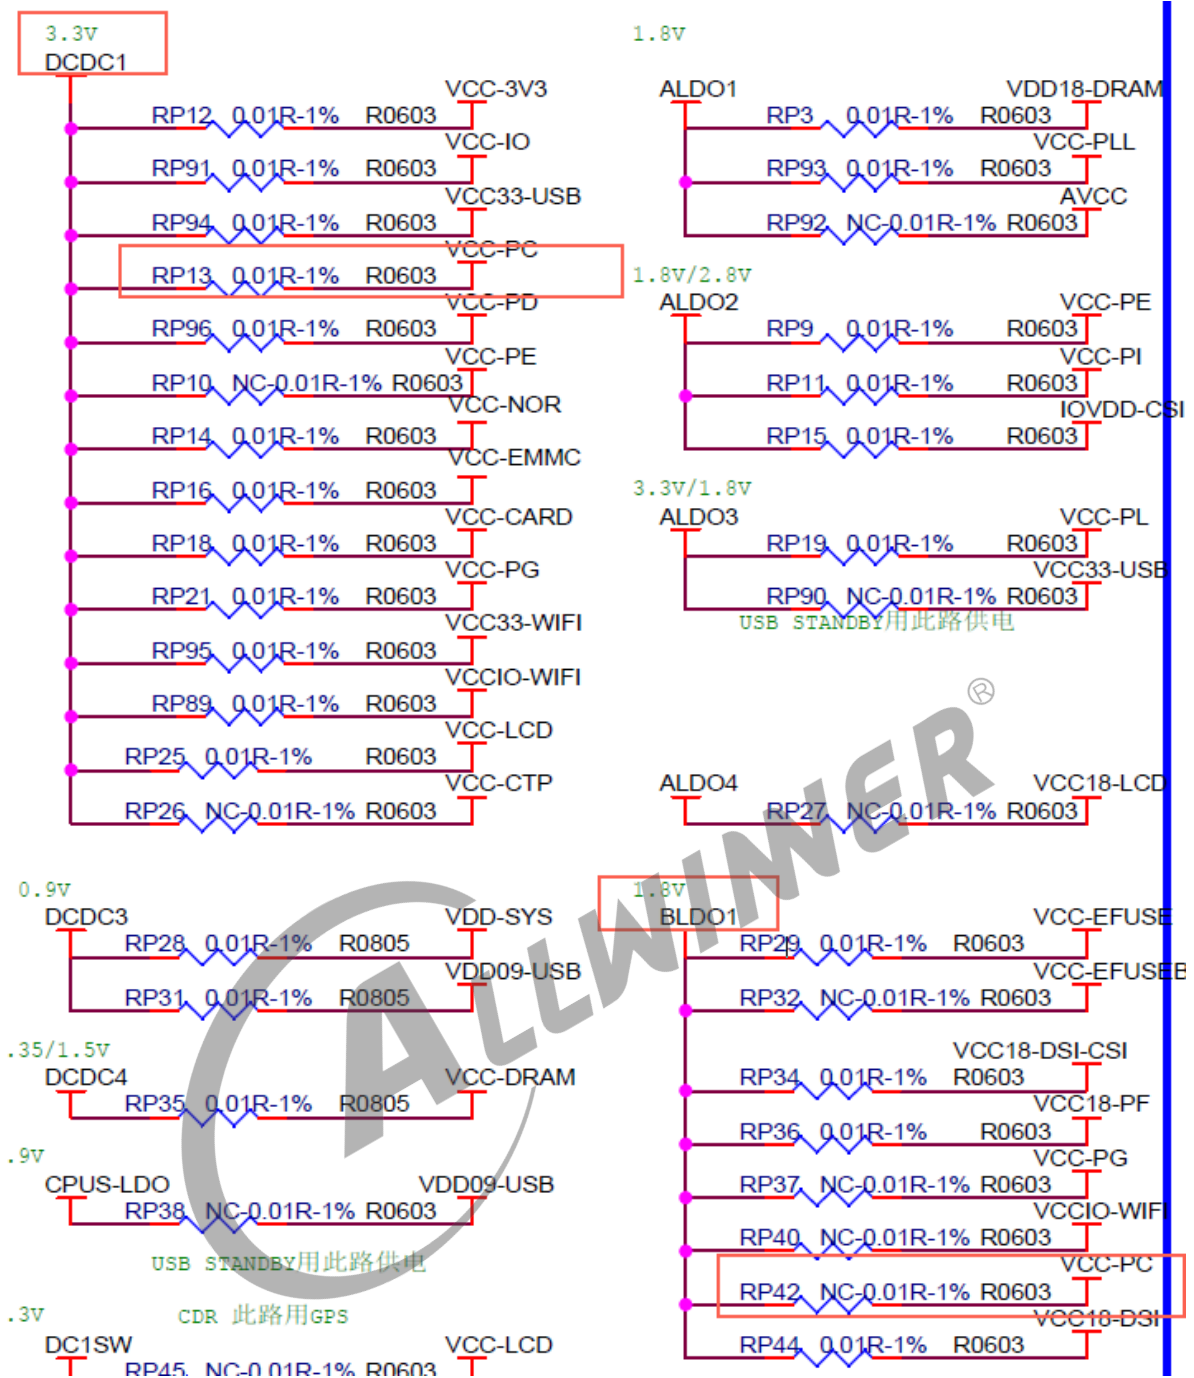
3.3V
DCDC1
VCC-3V3
RP12 0.01R-1% R0603
VCC-IO
RP91 0.01R-1% R0603
VCC33-USB
RP94 0.01R-1% R0603
VCC-PC
RP13 0.01R-1% R0603
VCC-PD
RP96 0.01R-1% R0603
VCC-PE
RP10 NC-0.01R-1% R0603
VCC-NOR
RP14 0.01R-1% R0603
VCC-EMMC
RP16 0.01R-1% R0603
VCC-CARD
RP18 0.01R-1% R0603
VCC-PG
RP21 0.01R-1% R0603
VCC33-WIFI
RP95 0.01R-1% R0603
VCCIO-WIFI
RP89 0.01R-1% R0603
VCC-LCD
RP25 0.01R-1% R0603
VCC-CTP
RP26 NC-0.01R-1% R0603

1.8V
ALDO1
VDD18-DRAM
RP3 0.01R-1% R0603
VCC-PLL
RP93 0.01R-1% R0603
AVCC
RP92 NC-0.01R-1% R0603

1.8V/2.8V
ALDO2
VCC-PE
RP9 0.01R-1% R0603
VCC-PI
RP11 0.01R-1% R0603
IOVDD-CSI
RP15 0.01R-1% R0603

3.3V/1.8V
ALDO3
VCC-PL
RP19 0.01R-1% R0603
VCC33-USB
RP90 NC-0.01R-1% R0603
USB STANDBY用此路供电

ALDO4
VCC18-LCD
RP27 NC-0.01R-1% R0603

ALLWINER®

0.9V
DCDC3
VDD-SYS
RP28 0.01R-1% R0805
VDD09-USB
RP31 0.01R-1% R0805

.35/1.5V
DCDC4
VCC-DRAM
RP35 0.01R-1% R0805

.9V
CPUS-LDO
VDD09-USB
RP38 NC-0.01R-1% R0603
USB STANDBY用此路供电

.3V
CDR 此路用GPS
DC1SW
VCC-LCD
RP45 NC-0.01R-1% R0603

1.8V
BLDO1
VCC-EFUSE
RP29 0.01R-1% R0603
VCC-EFUSEB
RP32 NC-0.01R-1% R0603
VCC18-DSI-CSI
RP34 0.01R-1% R0603
VCC18-PF
RP36 0.01R-1% R0603
VCC-PG
RP37 NC-0.01R-1% R0603
VCCIO-WIFI
RP40 NC-0.01R-1% R0603
VCC-PC
RP42 NC-0.01R-1% R0603
VCC18-DSI
RP44 0.01R-1% R0603